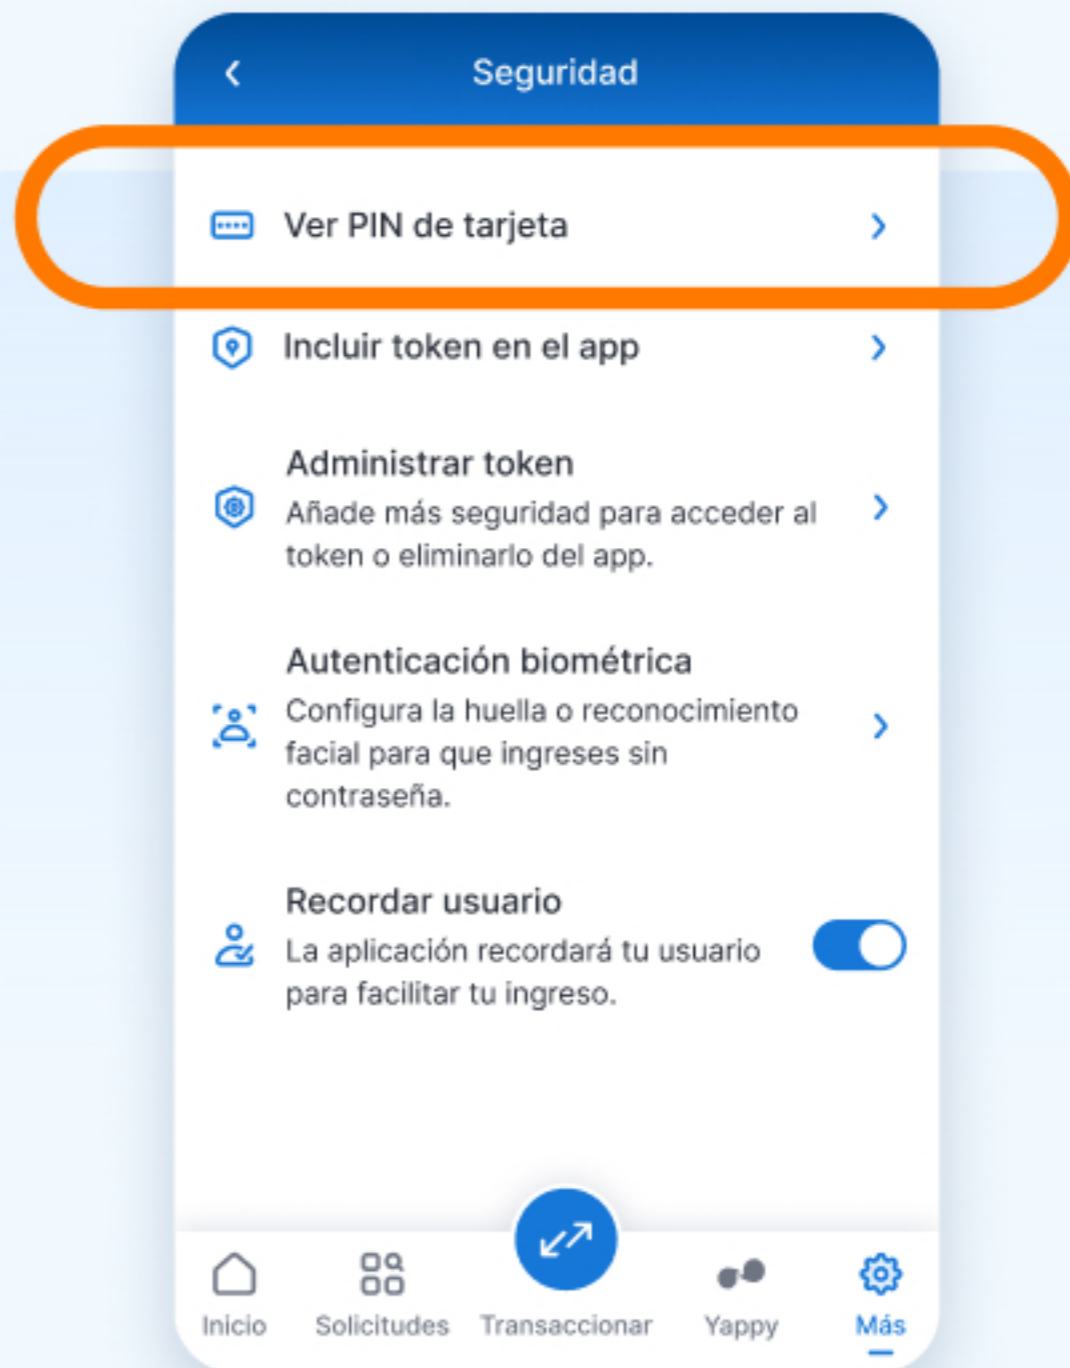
Seguridad

Ver PIN de tarjeta

Incluir token en el app

Administrar token
Añade más seguridad para acceder al token o eliminarlo del app.

Autenticación biométrica
Configura la huella o reconocimiento facial para que ingreses sin contraseña.

Recordar usuario
La aplicación recordará tu usuario para facilitar tu ingreso.

Inicio
Solicitudes
Transaccionar
Yappy
Más